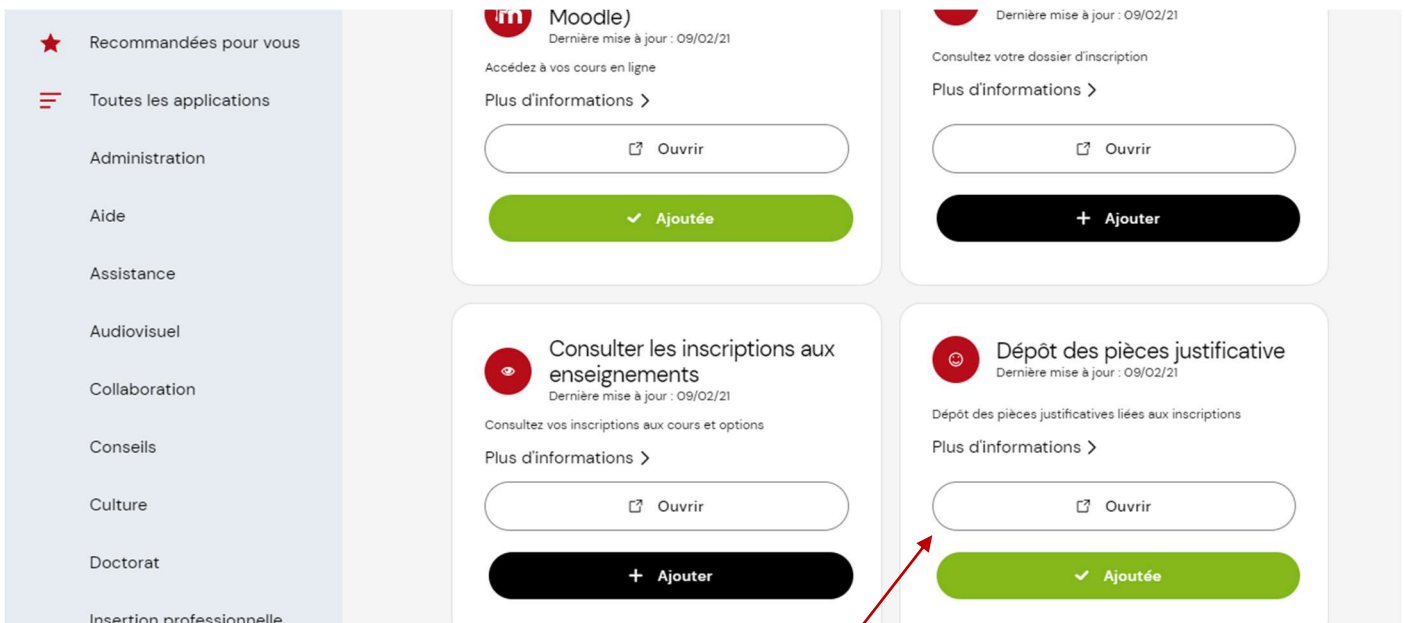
Recommandées pour vous

Toutes les applications

Administration

Aide

Assistance

Audiovisuel

Collaboration

Conseils

Culture

Doctorat

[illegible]

Moodle)
Dernière mise à jour : 09/02/21

Accédez à vos cours en ligne

Plus d'informations >

Ouvrir

Ajoutée

Dernière mise à jour : 09/02/21

Consultez votre dossier d'inscription

Plus d'informations >

Ouvrir

Ajouter

Consulter les inscriptions aux enseignements
Dernière mise à jour : 09/02/21

Consultez vos inscriptions aux cours et options

Plus d'informations >

Ouvrir

Ajouter

Dépôt des pièces justificative
Dernière mise à jour : 09/02/21

Dépôt des pièces justificatives liées aux inscriptions

Plus d'informations >

Ouvrir

Ajoutée